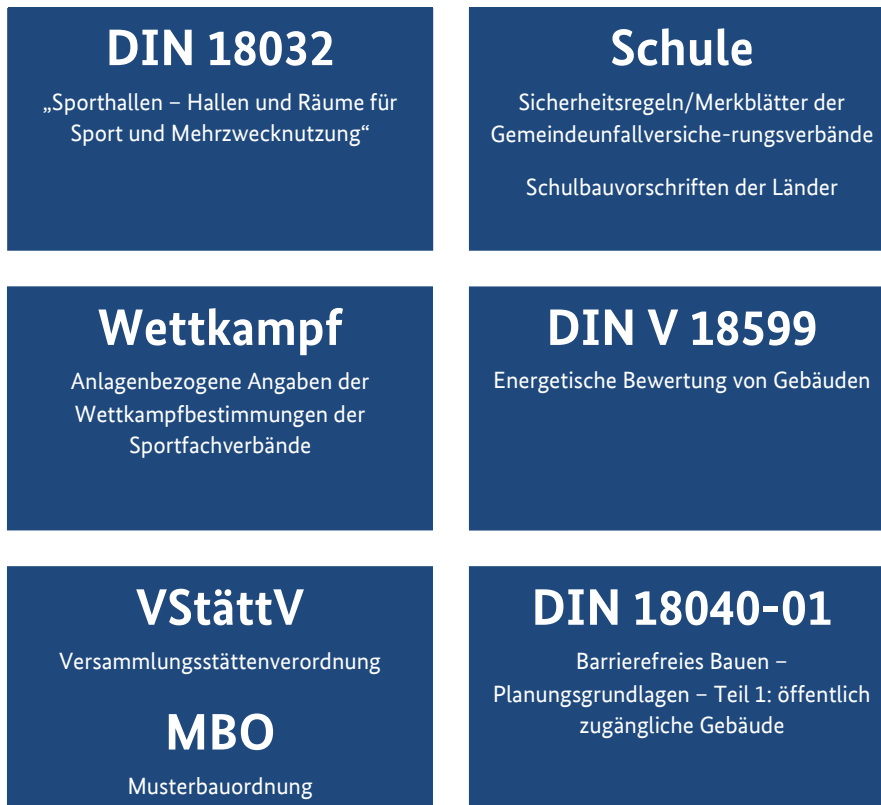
DIN 18032
„Sporthallen – Hallen und Räume für Sport und Mehrzwecknutzung“

Schule
Sicherheitsregeln/Merkblätter der Gemeindeunfallversiche-rungsverbände

Schulbauvorschriften der Länder

Wettkampf
Anlagenbezogene Angaben der Wettkampfbestimmungen der Sportfachverbände

DIN V 18599
Energetische Bewertung von Gebäuden

VStättV
Versammlungsstättenverordnung

MBO
Musterbauordnung

DIN 18040-01
Barrierefreies Bauen – Planungsgrundlagen – Teil 1: öffentlich zugängliche Gebäude